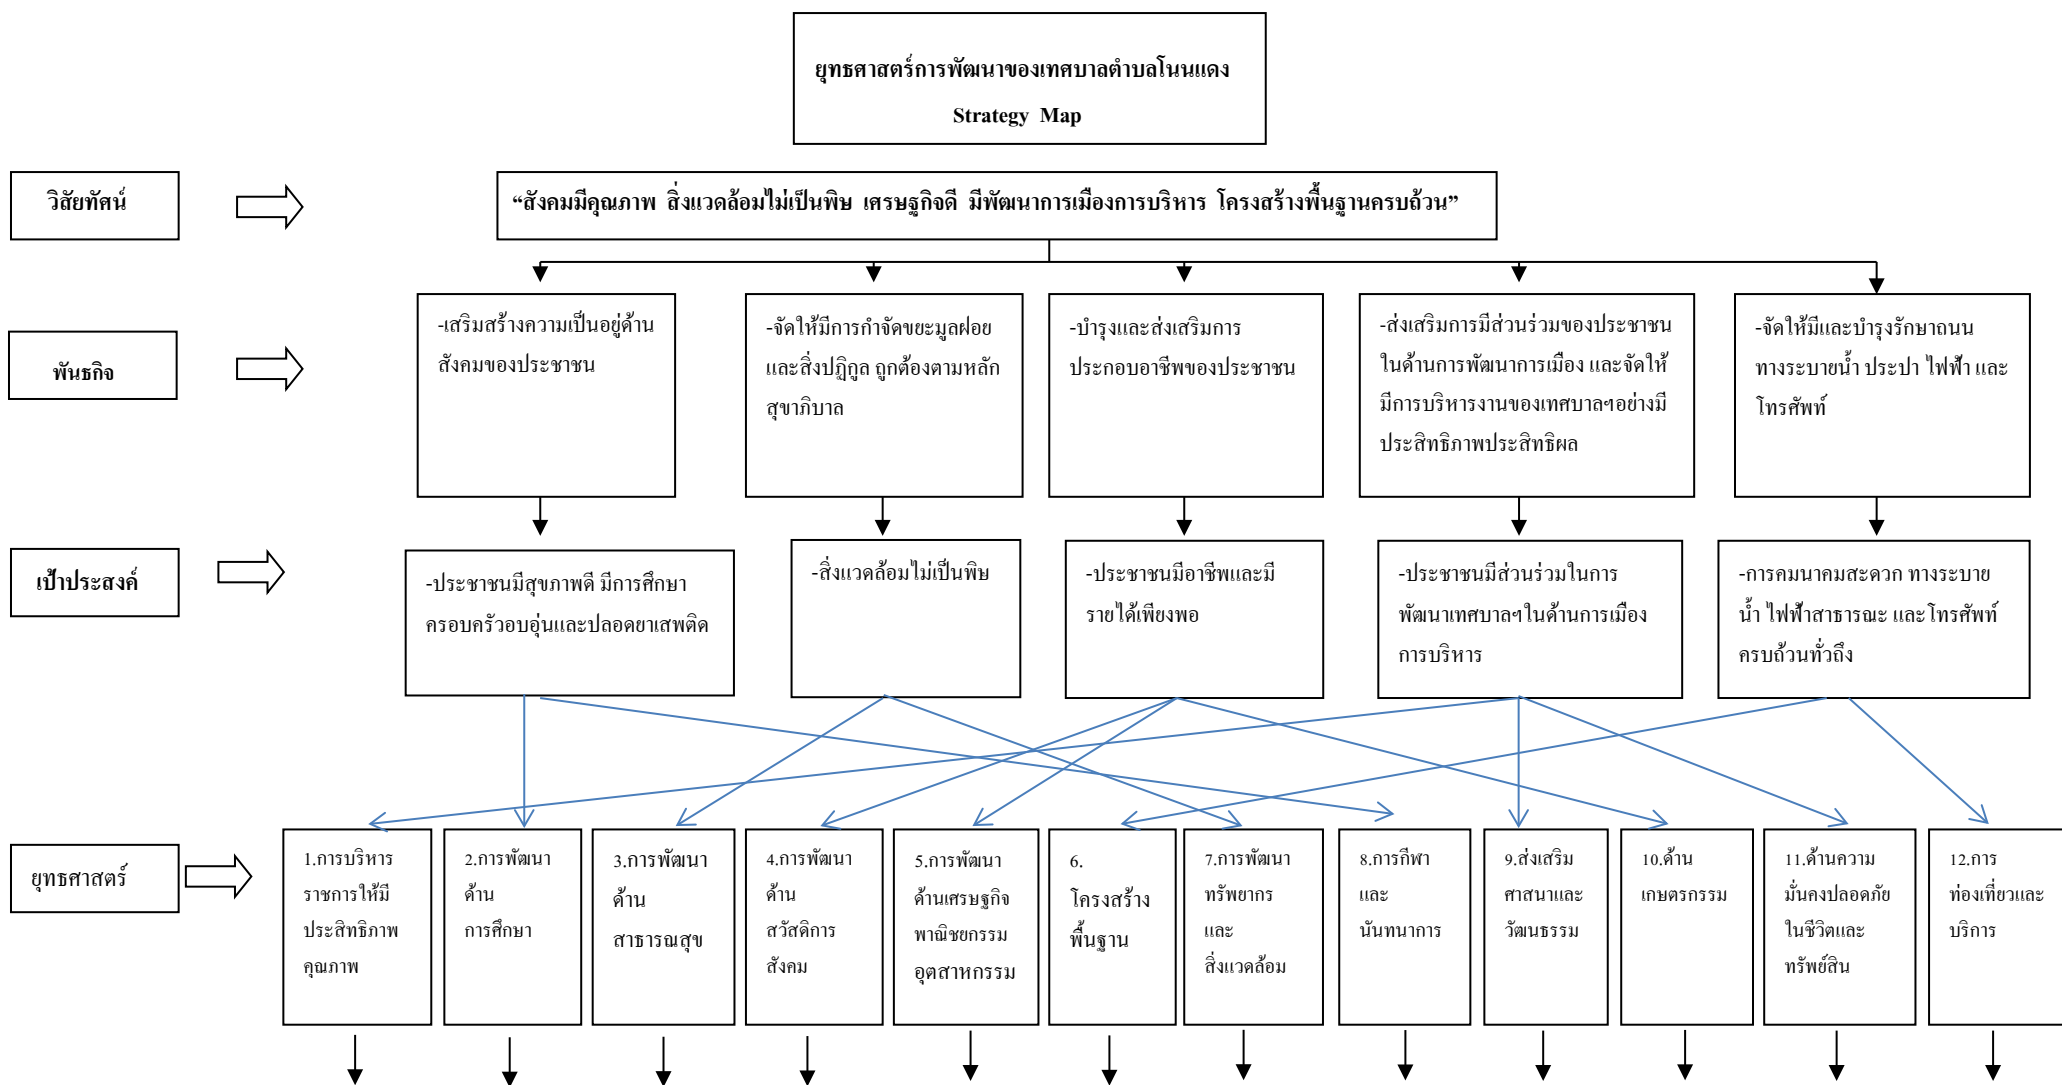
ยุทธศาสตร์การพัฒนาของเทศบาลตำบลโนนแดง

Strategy Map

วิสัยทัศน์

"สังคมมีคุณภาพ สิ่งแวดล้อมไม่เป็นพิษ เศรษฐกิจดี มีพัฒนาการเมืองการบริหาร โครงสร้างพื้นฐานครบถ้วน"

พันธกิจ

-เสริมสร้างความเป็นอยู่ด้านสังคมของประชาชน

-จัดให้มีการกำจัดขยะมูลฝอยและสิ่งปฏิกูล ถูกต้องตามหลักสุขาภิบาล

-บำรุงและส่งเสริมการประกอบอาชีพของประชาชน

-ส่งเสริมการมีส่วนร่วมของประชาชนในด้านการพัฒนาการเมือง และจัดให้มีการบริหารงานของเทศบาลฯอย่างมีประสิทธิภาพประสิทธิผล

-จัดให้มีและบำรุงรักษาถนน ทางระบายน้ำ ประปา ไฟฟ้า และโทรศัพท์

เป้าประสงค์

-ประชาชนมีสุขภาพดี มีการศึกษา ครอบครัวอบอุ่นและปลอดยาเสพติด

-สิ่งแวดล้อมไม่เป็นพิษ

-ประชาชนมีอาชีพและมีรายได้เพียงพอ

-ประชาชนมีส่วนร่วมในการพัฒนาเทศบาลฯในด้านการเมืองการบริหาร

-การคมนาคมสะดวก ทางระบายน้ำ ไฟฟ้าสาธารณะ และโทรศัพท์ครบถ้วนทั่วถึง

ยุทธศาสตร์

1.การบริหารราชการให้มีประสิทธิภาพคุณภาพ

2.การพัฒนาด้านการศึกษา

3.การพัฒนาด้านสาธารณสุข

4.การพัฒนาด้านสวัสดิการสังคม

5.การพัฒนาด้านเศรษฐกิจพาณิชยกรรมอุตสาหกรรม

6. โครงสร้างพื้นฐาน

7.การพัฒนาทรัพยากรและสิ่งแวดล้อม

8.การกีฬาและนันทนาการ

9.ส่งเสริมศาสนาและวัฒนธรรม

10.ด้านเกษตรกรรม

11.ด้านความมั่นคงปลอดภัยในชีวิตและทรัพย์สิน

12.การท่องเที่ยวและบริการ